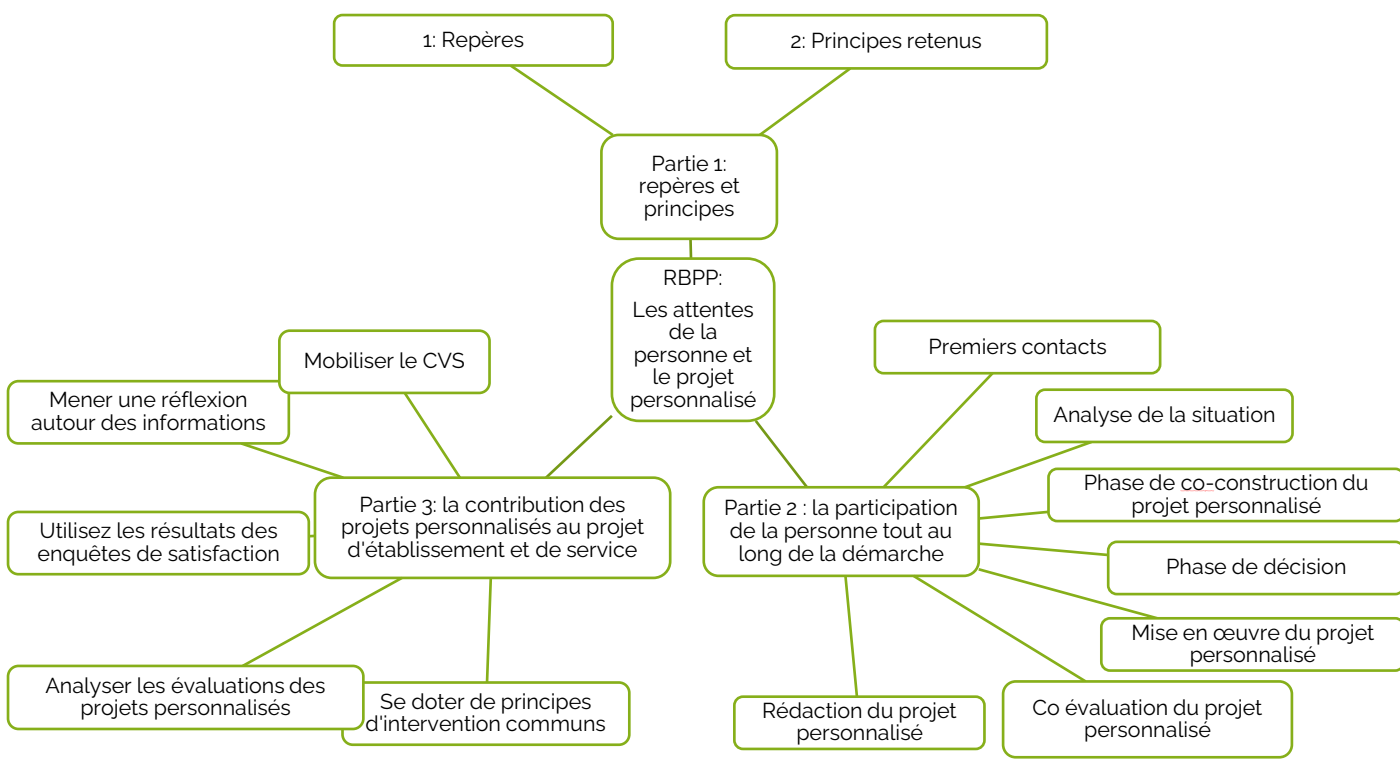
1: Repères

2: Principes retenus

Partie 1: repères et principes

RBPP:

Les attentes de la personne et le projet personnalisé

Mobiliser le CVS

Mener une réflexion autour des informations

Partie 3: la contribution des projets personnalisés au projet d'établissement et de service

Utilisez les résultats des enquêtes de satisfaction

Analyser les évaluations des projets personnalisés

Se doter de principes d'intervention communs

Premiers contacts

Analyse de la situation

Partie 2 : la participation de la personne tout au long de la démarche

Phase de co-construction du projet personnalisé

Phase de décision

Mise en œuvre du projet personnalisé

Rédaction du projet personnalisé

Co évaluation du projet personnalisé